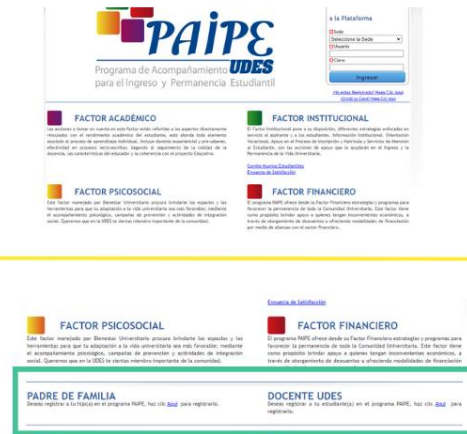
PAIPE
Programa de Acompañamiento UDES para el Ingreso y Permanencia Estudiantil

a la Plataforma
Sede
Seleccione la Sede
Usuario
Clave
Ingresar
¿No estas Registrado? Haga Clic Aquí
Olvidó su Clave? Haga Clic Aquí

FACTOR ACADÉMICO
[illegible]

FACTOR INSTITUCIONAL
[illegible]
Cambio Nuevos Estudiantes
Encuesta de Satisfacción

FACTOR PSICOSOCIAL
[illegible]

FACTOR FINANCIERO
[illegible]

Encuesta de Satisfacción

FACTOR PSICOSOCIAL
Este factor manejado por Bienestar Universitario procura brindarle los espacios y las herramientas para que tu adaptación a la vida universitaria sea más favorable; mediante el acompañamiento psicológico, campañas de prevención y actividades de integración social. Queremos que en la UDES te sientas miembro importante de la comunidad.

FACTOR FINANCIERO
El programa PAIPE ofrece desde su Factor Financiero estrategias y programas para favorecer la permanencia de toda la Comunidad Universitaria. Este factor tiene como propósito brindar apoyo a quienes tengan inconvenientes económicos, a través de otorgamiento de descuentos u ofreciendo modalidades de financiación

PADRE DE FAMILIA
Deseas registrar a tu hijo(a) en el programa PAIPE, haz clic Aquí para registrarlo.

DOCENTE UDES
Deseas registrar a tu estudiante(a) en el programa PAIPE, haz clic Aquí para registrarlo.